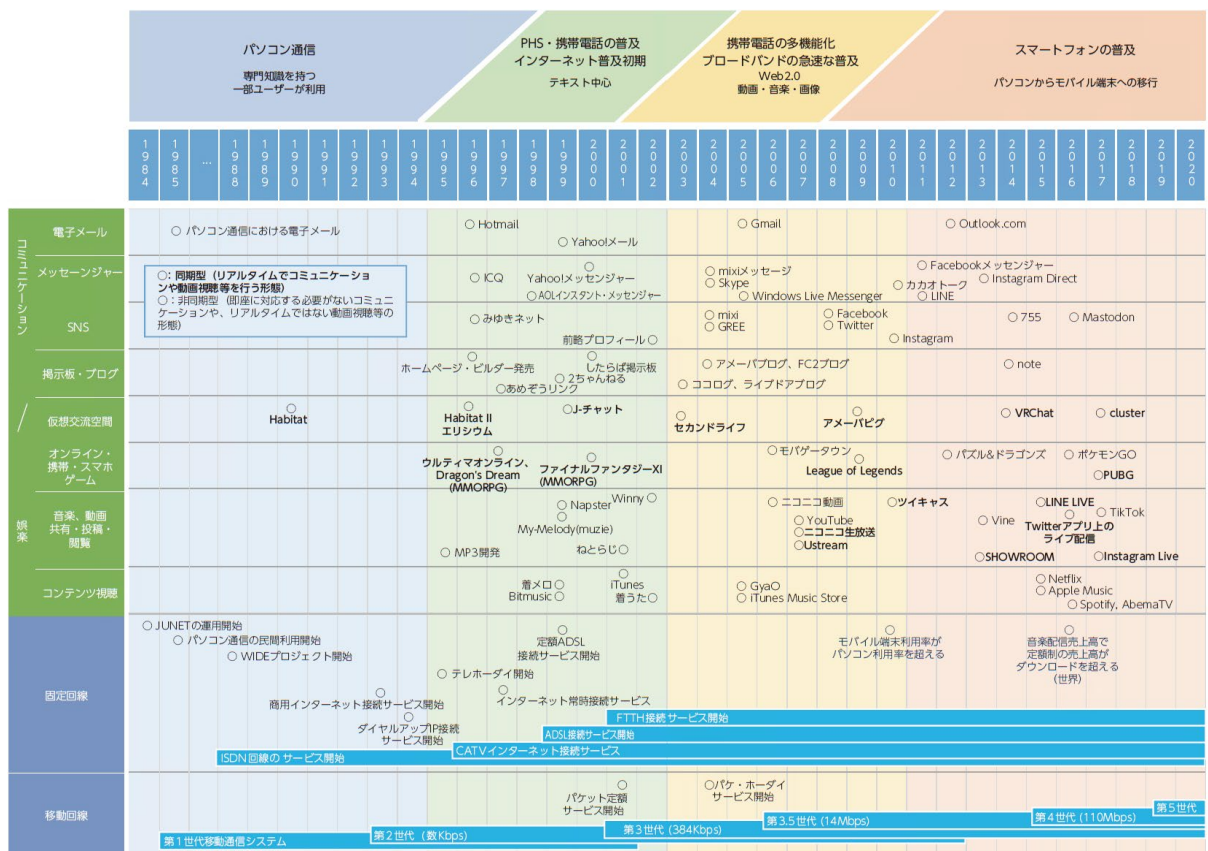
パソコン通信
専門知識を持つ一部ユーザーが利用

PHS・携帯電話の普及
インターネット普及初期
テキスト中心

携帯電話の多機能化
ブロードバンドの急速な普及
Web2.0
動画・音楽・画像

スマートフォンの普及
パソコンからモバイル端末への移行

1984 1985 … 1988 1989 1990 1991 1992 1993 1994 1995 1996 1997 1998 1999 2000 2001 2002 2003 2004 2005 2006 2007 2008 2009 2010 2011 2012 2013 2014 2015 2016 2017 2018 2019 2020

コミュニケーション

電子メール
○ パソコン通信における電子メール
○ Hotmail
○ Yahoo!メール
○ Gmail
○ Outlook.com

メッセージャー
○: 同期型（リアルタイムでコミュニケーションや動画視聴等を行う形態）
○: 非同期型（即座に対応する必要がないコミュニケーションや、リアルタイムではない動画視聴等の形態）
○ ICQ
○ Yahoo!メッセンジャー
○ AOLインスタント・メッセンジャー
○ mixiメッセージ
○ Skype
○ Windows Live Messenger
○ Facebookメッセンジャー
○ カカオトーク
○ LINE
○ Instagram Direct

SNS
○ みゆきネット
前略プロフィール ○
○ mixi
○ GREE
○ Facebook
○ Twitter
○ Instagram
○ 755
○ Mastodon

掲示板・ブログ
○ ホームページ・ビルダー発売
○ したらば掲示板
○ 2ちゃんねる
○ あめぞうリンク
○ アメーバブログ、FC2ブログ
○ ココログ、ライブドアブログ
○ note

／

仮想交流空間
○ Habitat
○ Habitat II エリシウム
○ J-チャット
○ セカンドライフ
○ アメーバピグ
○ VRChat
○ cluster

オンライン・携帯・スマホゲーム
○ ウルティマオンライン、Dragon's Dream (MMORPG)
○ ファイナルファンタジーXI (MMORPG)
○ モバゲータウン
League of Legends
○ パズル&ドラゴンズ
○ ポケモンGO
○ PUBG

娯楽

音楽、動画共有・投稿・閲覧
○ Napster
Winny ○
○ My-Melody(muzie)
○ MP3開発
ねとらじ ○
○ ニコニコ動画
○ YouTube
○ ニコニコ生放送
○ Ustream
○ ツイキャス
○ LINE LIVE
○ TikTok
○ Vine
Twitterアプリ上のライブ配信
○ SHOWROOM
○ Instagram Live

コンテンツ視聴
着メロ ○
Bitmusic ○
○ iTunes
着うた ○
○ GyaO
○ iTunes Music Store
○ Netflix
○ Apple Music
○ Spotify, AbemaTV

固定回線
○ JUNETの運用開始
○ パソコン通信の民間利用開始
○ WIDEプロジェクト開始
○ 商用インターネット接続サービス開始
○ ダイヤルアップIP接続サービス開始
○ テレホーダイ開始
○ 定額ADSL接続サービス開始
○ インターネット常時接続サービス
○ モバイル端末利用率がパソコン利用率を超える
○ 音楽配信売上高で定額制の売上高がダウンロードを超える（世界）
FTTH接続サービス開始
ADSL接続サービス開始
CATVインターネット接続サービス
ISDN回線のサービス開始

移動回線
○ パケット定額サービス開始
○ パケ・ホーダイサービス開始
第1世代移動通信システム
第2世代（数Kbps）
第3世代（384Kbps）
第3.5世代（14Mbps）
第4世代（110Mbps）
第5世代